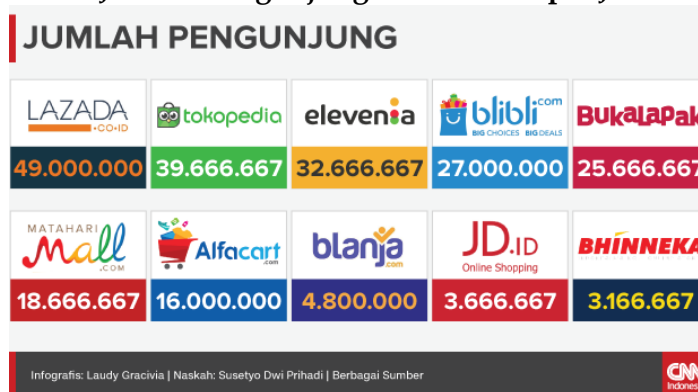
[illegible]

JUMLAH PENGUNJUNG

LAZADA .CO.ID
49.000.000

tokopedia
39.666.667

elevenia
32.666.667

blibli .com BIG CHOICES BIG DEALS
27.000.000

BukaLapak
25.666.667

MATAHARI Mall .COM
18.666.667

Alfacart
16.000.000

blanja .com
4.800.000

JD.ID Online Shopping
3.666.667

BHINNEKA
3.166.667

Infografis: Laudy Gracivia | Naskah: Susetyo Dwi Prihadi | Berbagai Sumber

CNN Indonesia